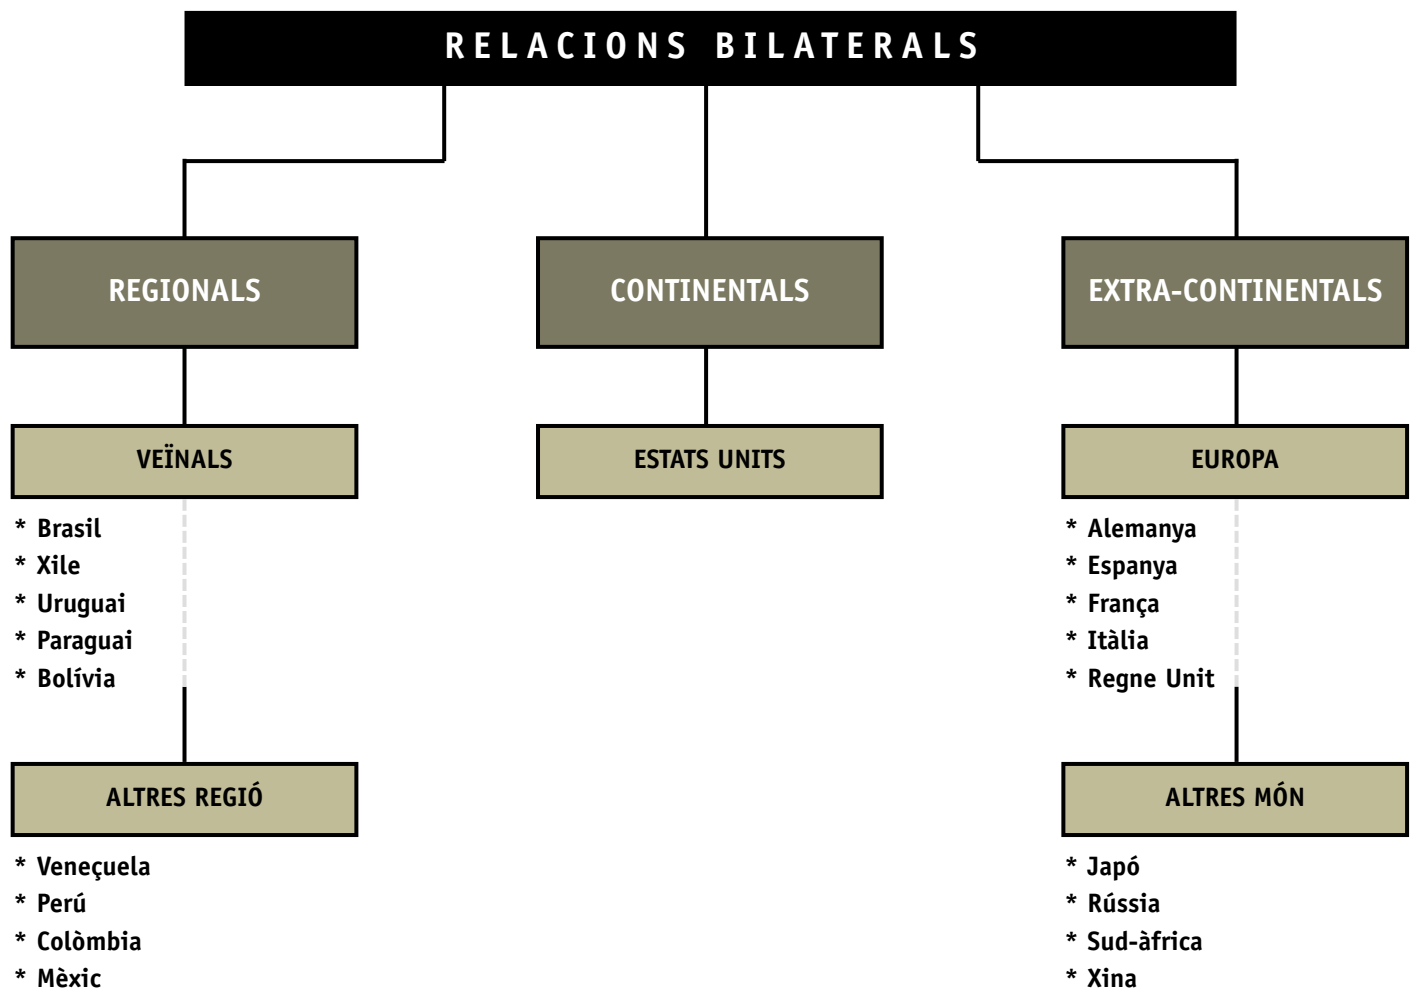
RELACIONS BILATERALS

REGIONALS

CONTINENTALS

EXTRA-CONTINENTALS

VEÏNALS

* Brasil
* Xile
* Uruguai
* Paraguai
* Bolívia

ALTRES REGIÓ

* Veneçuela
* Perú
* Colòmbia
* Mèxic

ESTATS UNITS

EUROPA

* Alemanya
* Espanya
* França
* Itàlia
* Regne Unit

ALTRES MÓN

* Japó
* Rússia
* Sud-àfrica
* Xina